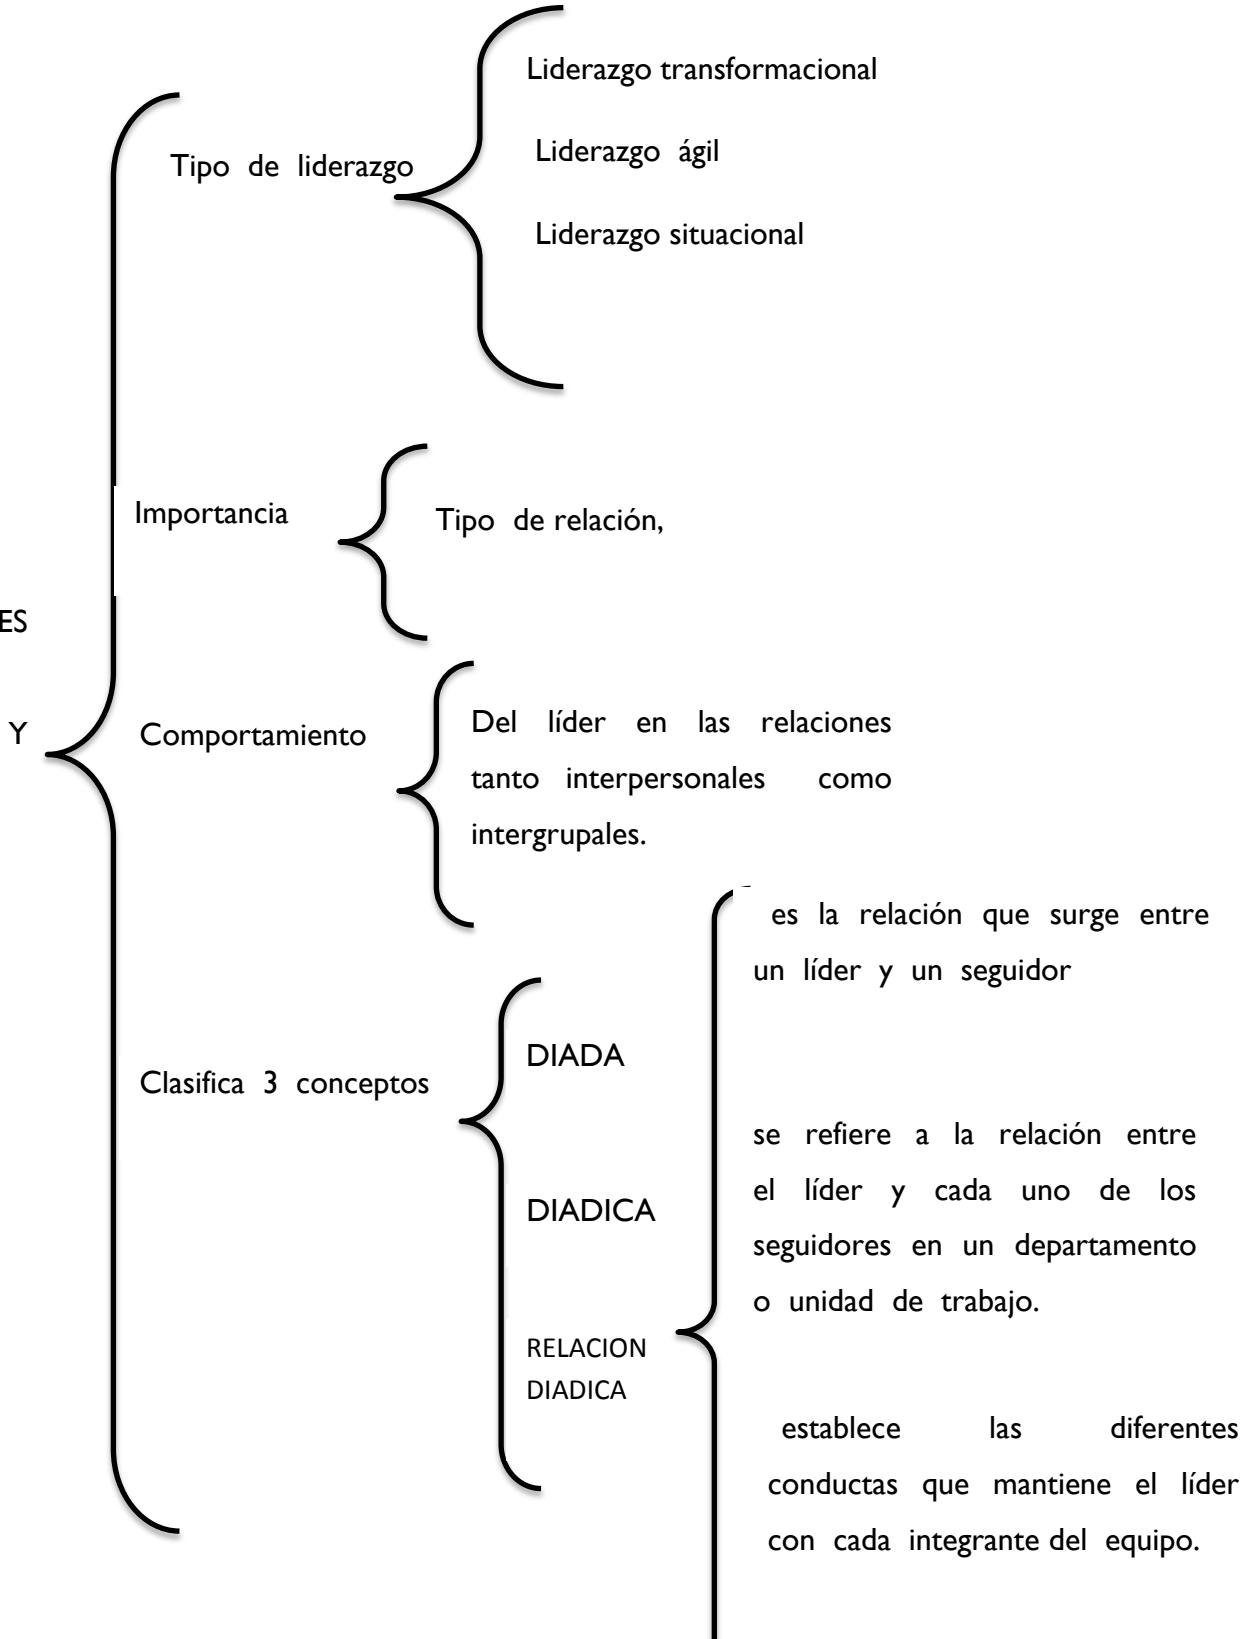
ES

Y

Tipo de liderazgo

Liderazgo transformacional

Liderazgo ágil

Liderazgo situacional

Importancia

Tipo de relación,

Comportamiento

Del líder en las relaciones tanto interpersonales como intergrupales.

Clasifica 3 conceptos

DIADA

DIADICA

RELACION DIADICA

es la relación que surge entre un líder y un seguidor

se refiere a la relación entre el líder y cada uno de los seguidores en un departamento o unidad de trabajo.

establece las diferentes conductas que mantiene el líder con cada integrante del equipo.